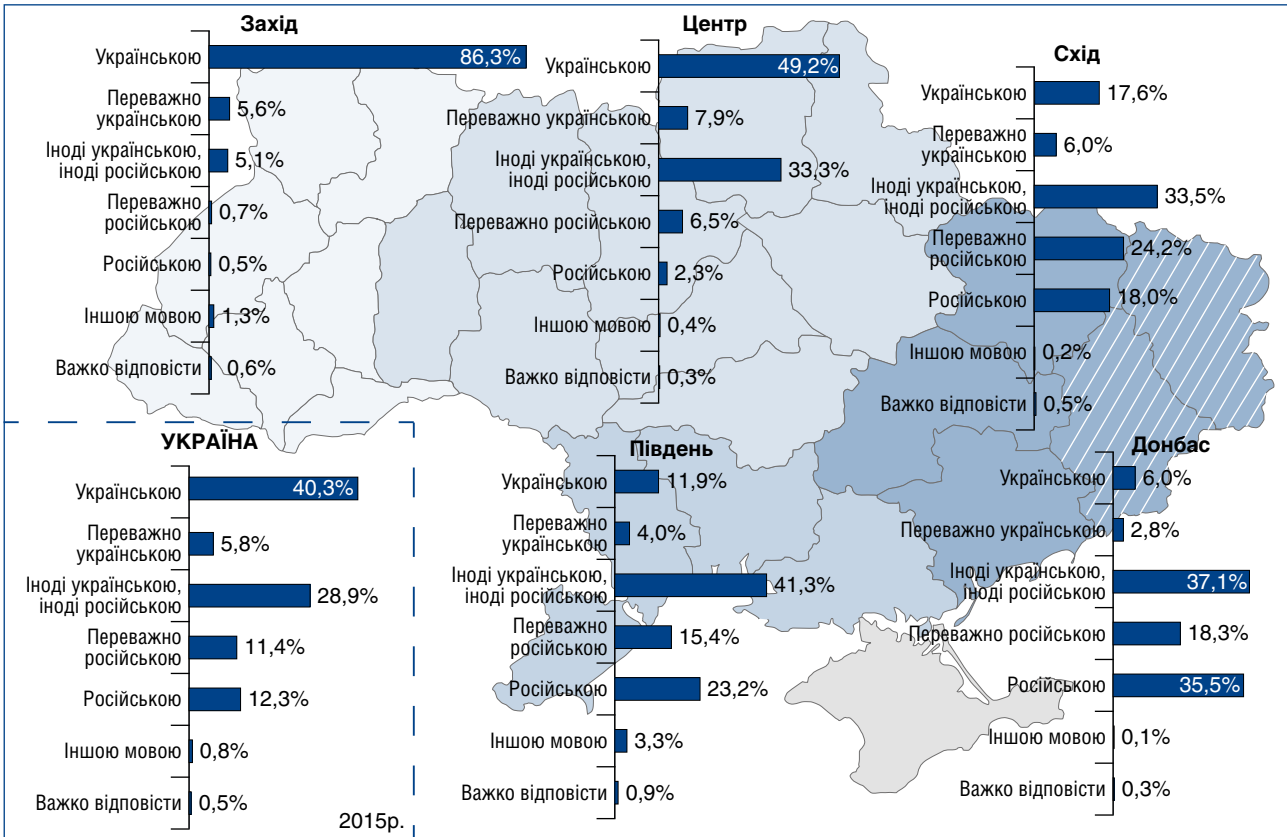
Захід

| | |
|---|---|
| Українською | 86,3% |
| Переважно українською | 5,6% |
| Іноді українською, іноді російською | 5,1% |
| Переважно російською | 0,7% |
| Російською | 0,5% |
| Іншою мовою | 1,3% |
| Важко відповісти | 0,6% |

Центр

| | |
|---|---|
| Українською | 49,2% |
| Переважно українською | 7,9% |
| Іноді українською, іноді російською | 33,3% |
| Переважно російською | 6,5% |
| Російською | 2,3% |
| Іншою мовою | 0,4% |
| Важко відповісти | 0,3% |

Схід

| | |
|---|---|
| Українською | 17,6% |
| Переважно українською | 6,0% |
| Іноді українською, іноді російською | 33,5% |
| Переважно російською | 24,2% |
| Російською | 18,0% |
| Іншою мовою | 0,2% |
| Важко відповісти | 0,5% |

УКРАЇНА

| | |
|---|---|
| Українською | 40,3% |
| Переважно українською | 5,8% |
| Іноді українською, іноді російською | 28,9% |
| Переважно російською | 11,4% |
| Російською | 12,3% |
| Іншою мовою | 0,8% |
| Важко відповісти | 0,5% |

2015р.

Південь

| | |
|---|---|
| Українською | 11,9% |
| Переважно українською | 4,0% |
| Іноді українською, іноді російською | 41,3% |
| Переважно російською | 15,4% |
| Російською | 23,2% |
| Іншою мовою | 3,3% |
| Важко відповісти | 0,9% |

Донбас

| | |
|---|---|
| Українською | 6,0% |
| Переважно українською | 2,8% |
| Іноді українською, іноді російською | 37,1% |
| Переважно російською | 18,3% |
| Російською | 35,5% |
| Іншою мовою | 0,1% |
| Важко відповісти | 0,3% |